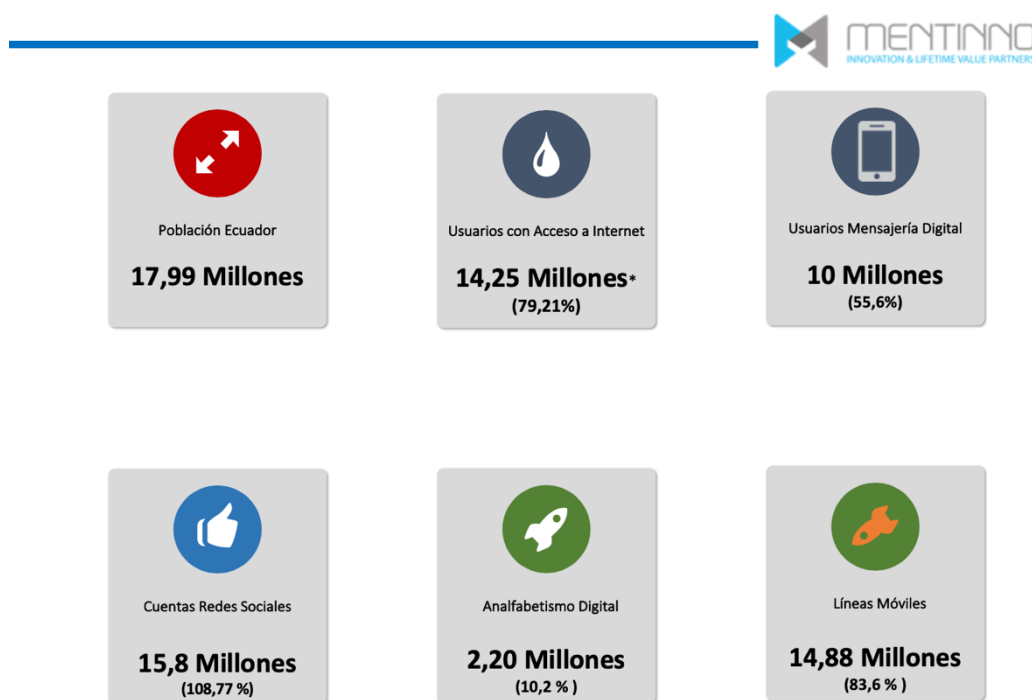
MENTINNO
INNOVATION & LIFETIME VALUE PARTNERS

Población Ecuador

17,99 Millones

Usuarios con Acceso a Internet

14,25 Millones*
(79,21%)

Usuarios Mensajería Digital

10 Millones
(55,6%)

Cuentas Redes Sociales

15,8 Millones
(108,77 %)

Analfabetismo Digital

2,20 Millones
(10,2 % )

Líneas Móviles

14,88 Millones
(83,6 % )